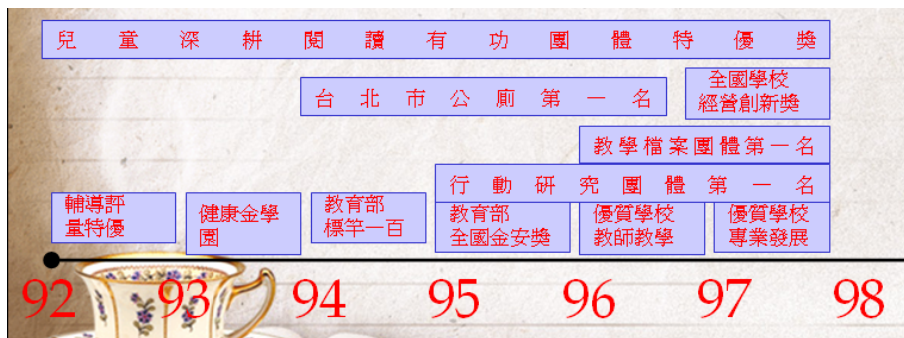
兒童深耕閱讀有功團體特優獎

台北市公廁第一名

全國學校經營創新獎

教學檔案團體第一名

行動研究團體第一名

輔導評量特優

健康金學園

教育部標竿一百

教育部全國金安獎

優質學校教師教學

優質學校專業發展

92 93 94 95 96 97 98